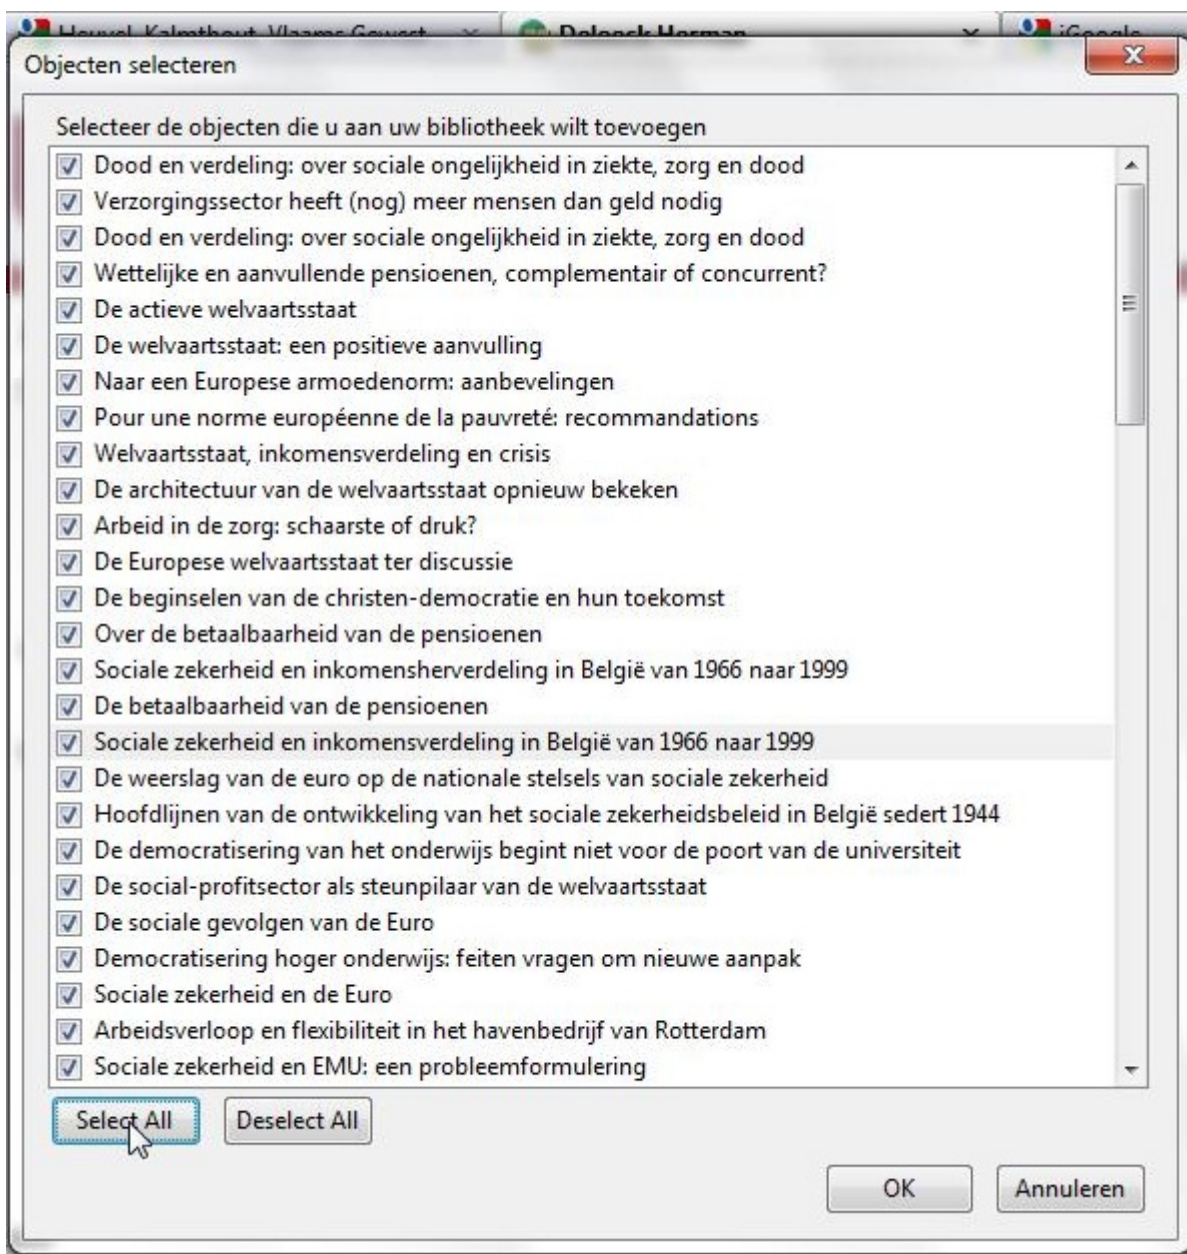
Heuvel, Kalmthout, Vlaams Gewest
Deleeck Herman
iGoogle
Objecten selecteren

Selecteer de objecten die u aan uw bibliotheek wilt toevoegen

Dood en verdeling: over sociale ongelijkheid in ziekte, zorg en dood
Verzorgingssector heeft (nog) meer mensen dan geld nodig
Dood en verdeling: over sociale ongelijkheid in ziekte, zorg en dood
Wettelijke en aanvullende pensioenen, complementair of concurrent?
De actieve welvaartsstaat
De welvaartsstaat: een positieve aanvulling
Naar een Europese armoedenorm: aanbevelingen
Pour une norme européenne de la pauvreté: recommandations
Welvaartsstaat, inkomensverdeling en crisis
De architectuur van de welvaartsstaat opnieuw bekeken
Arbeid in de zorg: schaarste of druk?
De Europese welvaartsstaat ter discussie
De beginselen van de christen-democratie en hun toekomst
Over de betaalbaarheid van de pensioenen
Sociale zekerheid en inkomensherverdeling in België van 1966 naar 1999
De betaalbaarheid van de pensioenen
Sociale zekerheid en inkomensverdeling in België van 1966 naar 1999
De weerslag van de euro op de nationale stelsels van sociale zekerheid
Hoofdlijnen van de ontwikkeling van het sociale zekerheidsbeleid in België sedert 1944
De democratisering van het onderwijs begint niet voor de poort van de universiteit
De social-profitsector als steunpilaar van de welvaartsstaat
De sociale gevolgen van de Euro
Democratisering hoger onderwijs: feiten vragen om nieuwe aanpak
Sociale zekerheid en de Euro
Arbeidsverloop en flexibiliteit in het havenbedrijf van Rotterdam
Sociale zekerheid en EMU: een probleemformulering

Select All
Deselect All
OK
Annuleren